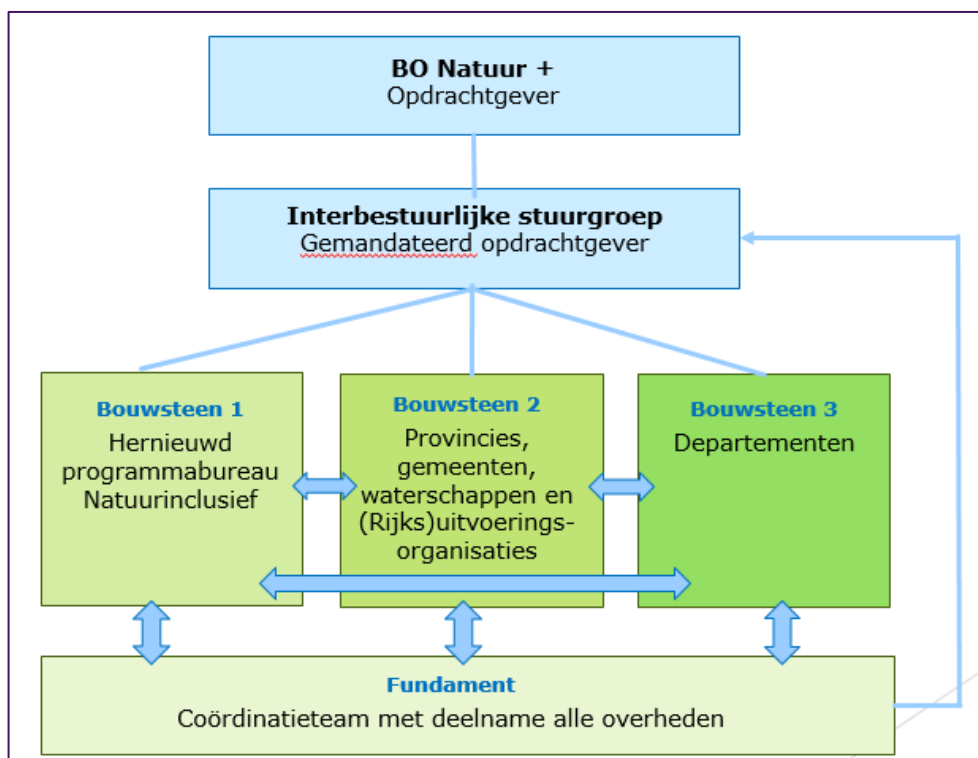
BO Natuur +
Opdrachtgever

Interbestuurlijke stuurgroep
Gemandateerd opdrachtgever

Bouwsteen 1
Hernieuwd programmabureau Natuurinclusief

Bouwsteen 2
Provincies, gemeenten, waterschappen en (Rijks)uitvoeringsorganisaties

Bouwsteen 3
Departementen

Fundament
Coördinatieteam met deelname alle overheden